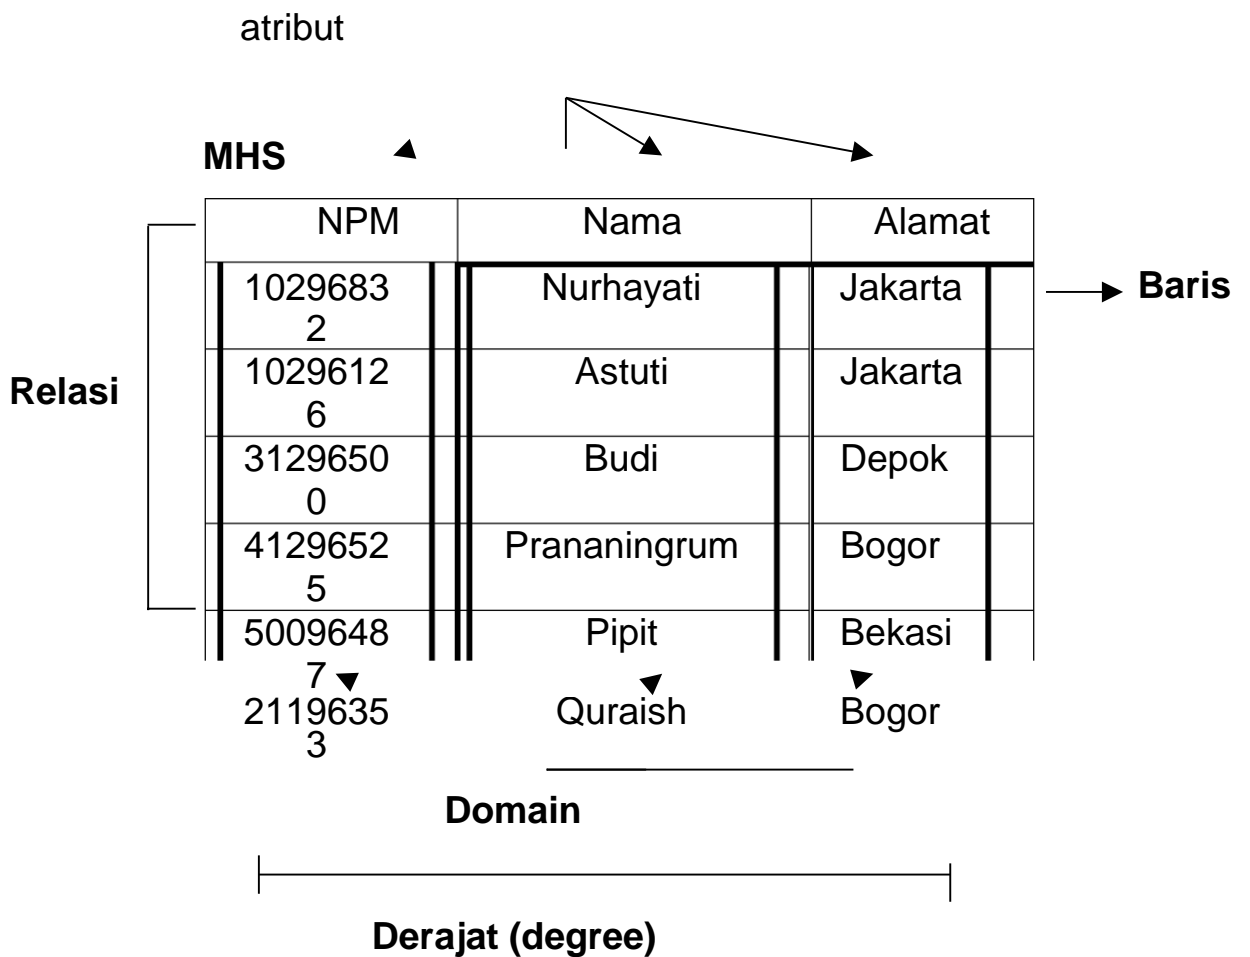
atribut

MHS

| NPM | Nama | Alamat |
|---|---|---|
| 10296832 | Nurhayati | Jakarta |
| 10296126 | Astuti | Jakarta |
| 31296500 | Budi | Depok |
| 41296525 | Prananingrum | Bogor |
| 50096487 | Pipit | Bekasi |
| 21196353 | Quraish | Bogor |

Baris

Relasi

Domain

Derajat (degree)